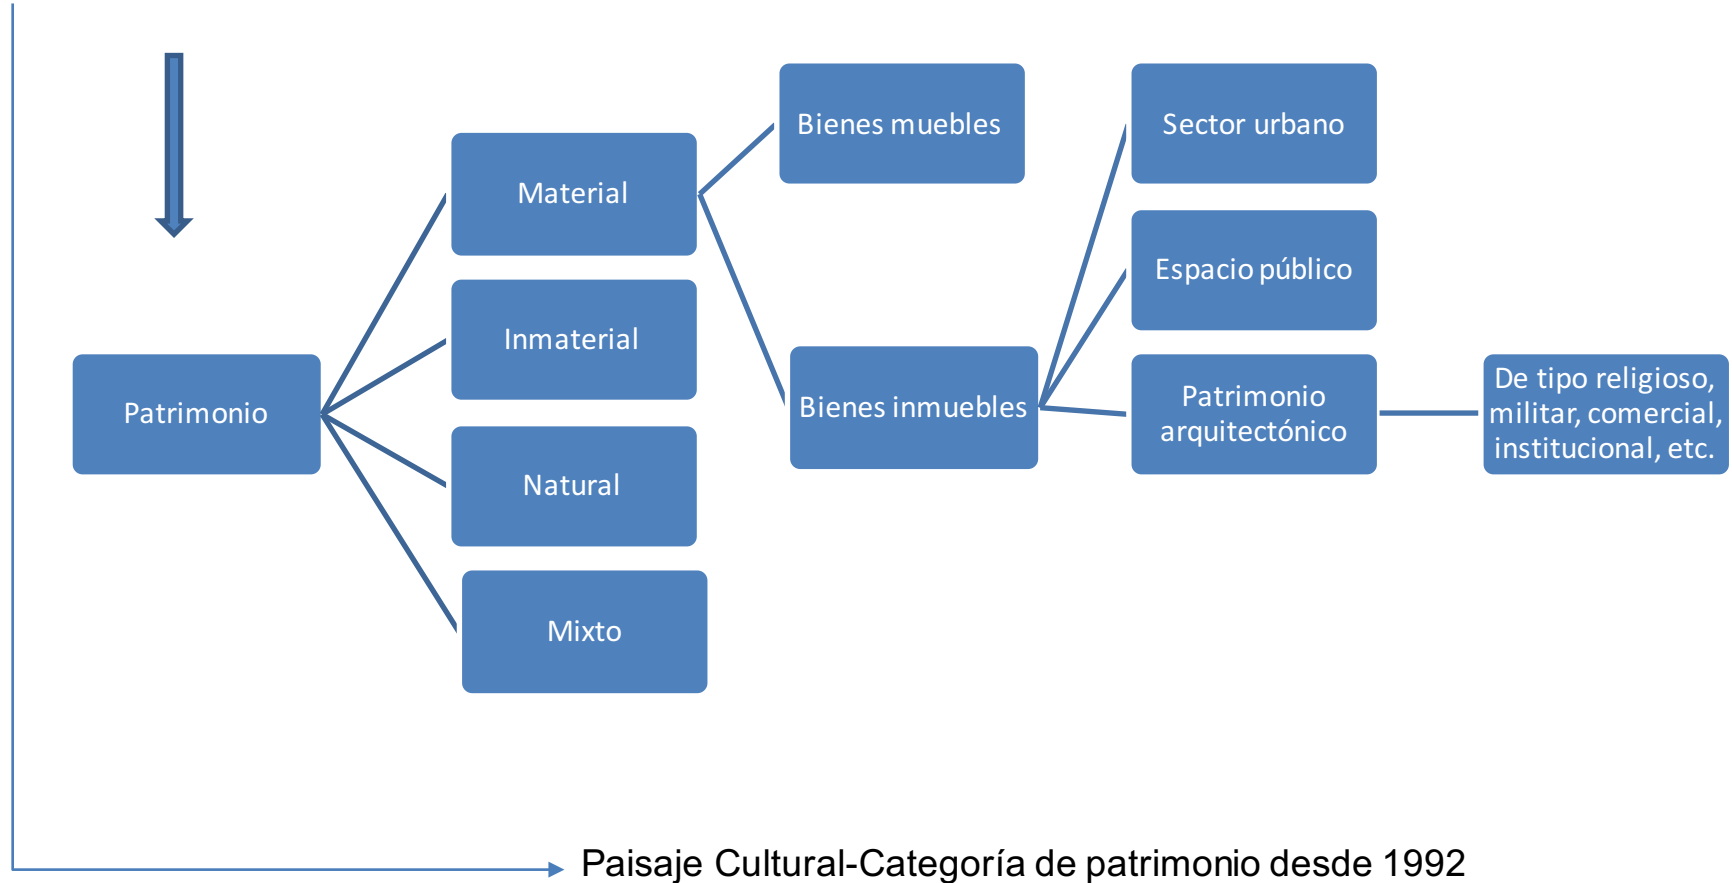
Patrimonio

Material

Inmaterial

Natural

Mixto

Bienes muebles

Bienes inmuebles

Sector urbano

Espacio público

Patrimonio arquitectónico

De tipo religioso, militar, comercial, institucional, etc.

Paisaje Cultural-Categoría de patrimonio desde 1992